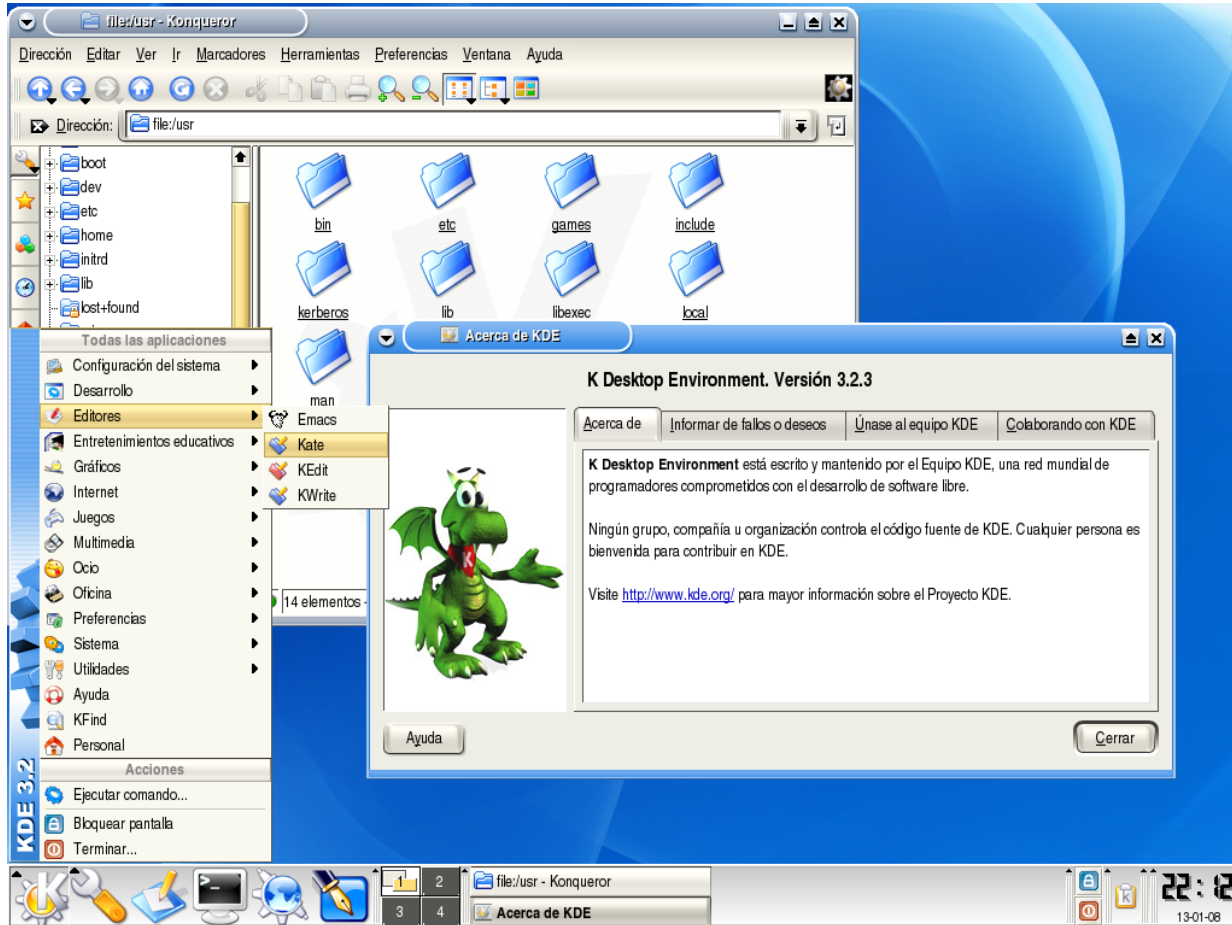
file:/usr - Konqueror

Dirección Editar Ver Ir Marcadores Herramientas Preferencias Ventana Ayuda

Dirección: file:/usr

boot
dev
etc
home
initrd
lib
lost+found

bin etc games include
kerberos lib libexec local
man

14 elementos

Todas las aplicaciones
Configuración del sistema
Desarrollo
Editores
Entretenimientos educativos
Gráficos
Internet
Juegos
Multimedia
Ocio
Oficina
Preferencias
Sistema
Utilidades
Ayuda
KFind
Personal
Acciones
Ejecutar comando...
Bloquear pantalla
Terminar...

KDE 3.2

Emacs
Kate
KEdit
KWrite

Acerca de KDE

K Desktop Environment. Versión 3.2.3

Acerca de | Informar de fallos o deseos | Únase al equipo KDE | Colaborando con KDE

**K Desktop Environment** está escrito y mantenido por el Equipo KDE, una red mundial de programadores comprometidos con el desarrollo de software libre.

Ningún grupo, compañía u organización controla el código fuente de KDE. Cualquier persona es bienvenida para contribuir en KDE.

Visite http://www.kde.org/ para mayor información sobre el Proyecto KDE.

Ayuda

Cerrar

1 2 3 4
file:/usr - Konqueror
Acerca de KDE

22:1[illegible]
13-01-08